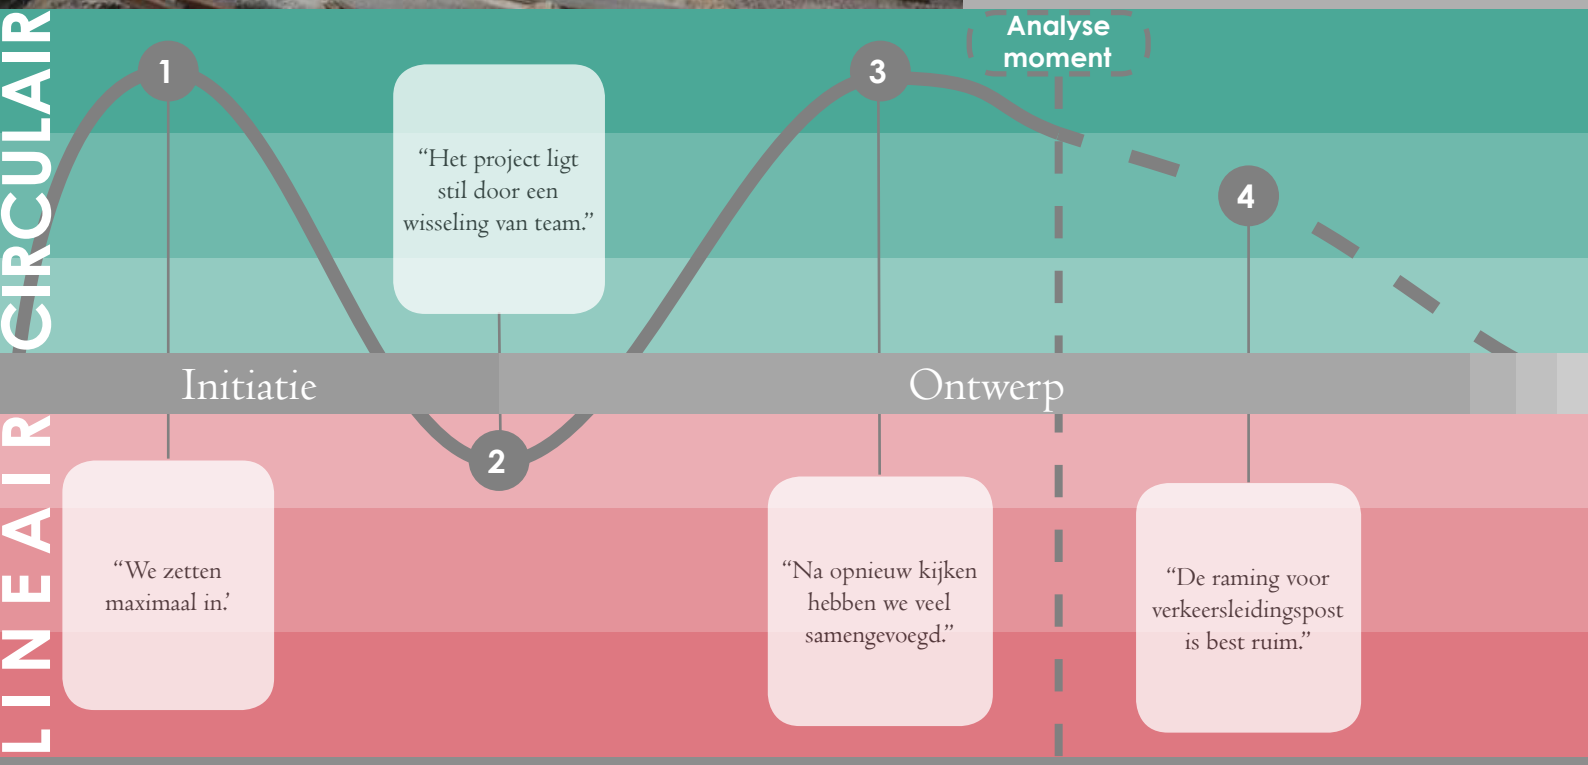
CIRCULAIR

LINEAIR

Analyse moment

1

2

3

4

"Het project ligt stil door een wisseling van team."

Initiatie

Ontwerp

"We zetten maximaal in.'

"Na opnieuw kijken hebben we veel samengevoegd."

"De raming voor verkeersleidingspost is best ruim."